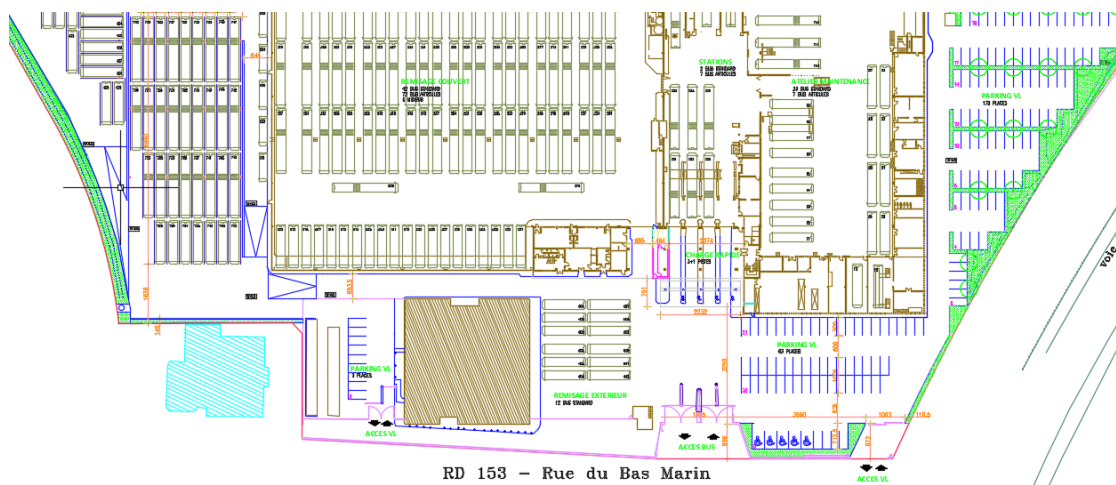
REMISAGE COUVERT
STATIONS
ATELIER MAINTENANCE
PARKING VL
173 PLACES
CHARGE RAPIDE
PARKING VL
63 PLACES
PARKING VL
7 PLACES
REMISAGE EXTERIEUR
12 BUS STANDARD
ACCES VL
ACCES BUS
ACCES VL
RD 153 - Rue du Bas Marin
voie